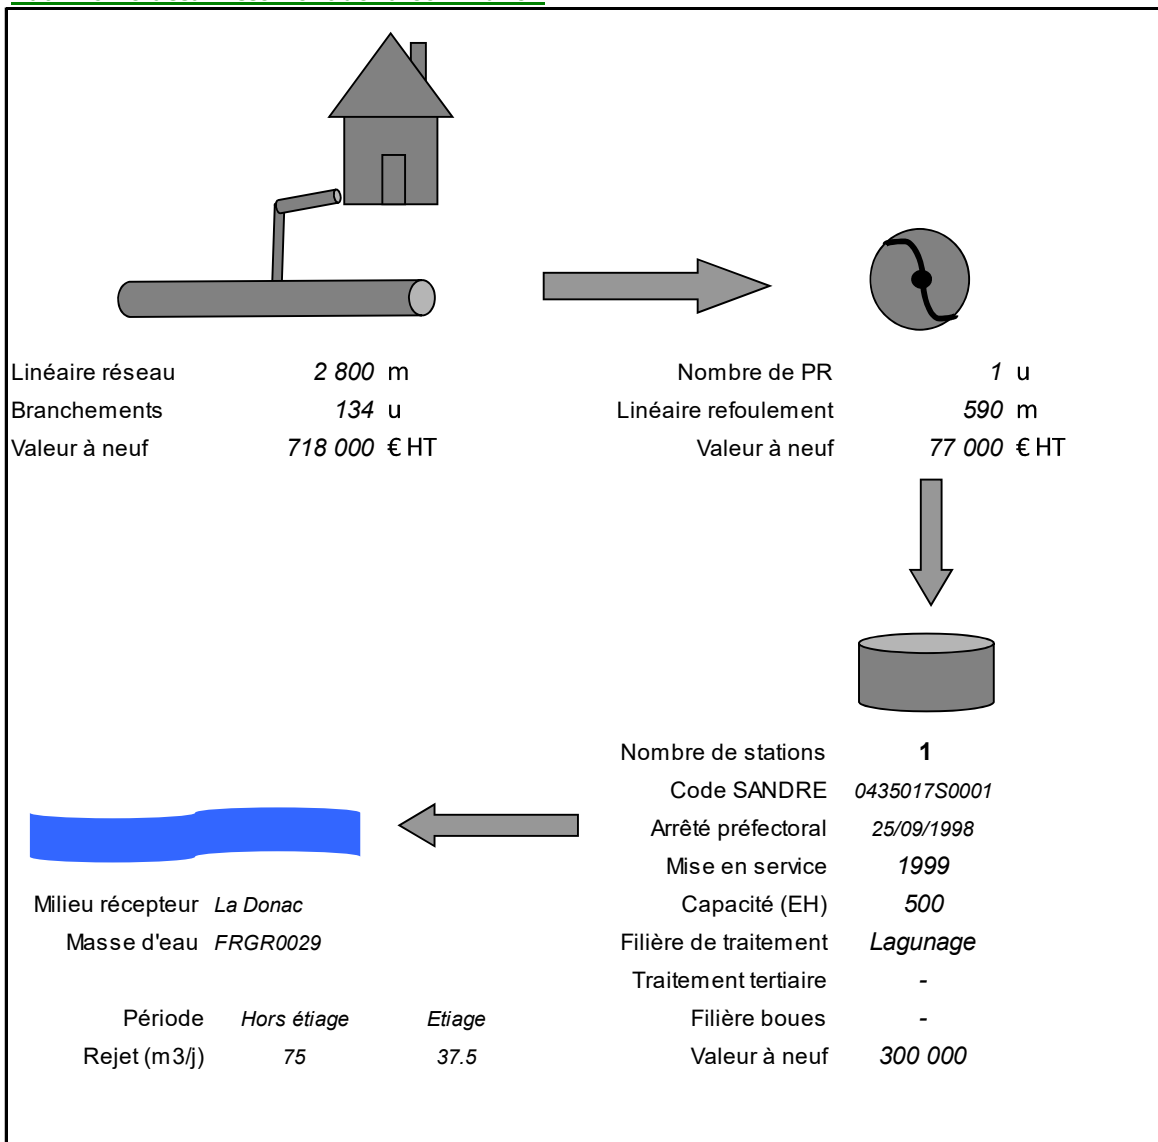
Linéaire réseau 2 800 m
Branchements 134 u
Valeur à neuf 718 000 € HT

Nombre de PR 1 u
Linéaire refoulement 590 m
Valeur à neuf 77 000 € HT

Nombre de stations 1
Code SANDRE 0435017S0001
Arrêté préfectoral 25/09/1998
Mise en service 1999
Capacité (EH) 500
Filière de traitement Lagunage
Traitement tertiaire -
Filière boues -
Valeur à neuf 300 000

Milieu récepteur La Donac
Masse d'eau FRGR0029

| Période | Hors étiage | Etiage |
|---|---|---|
| Rejet (m3/j) | 75 | 37.5 |